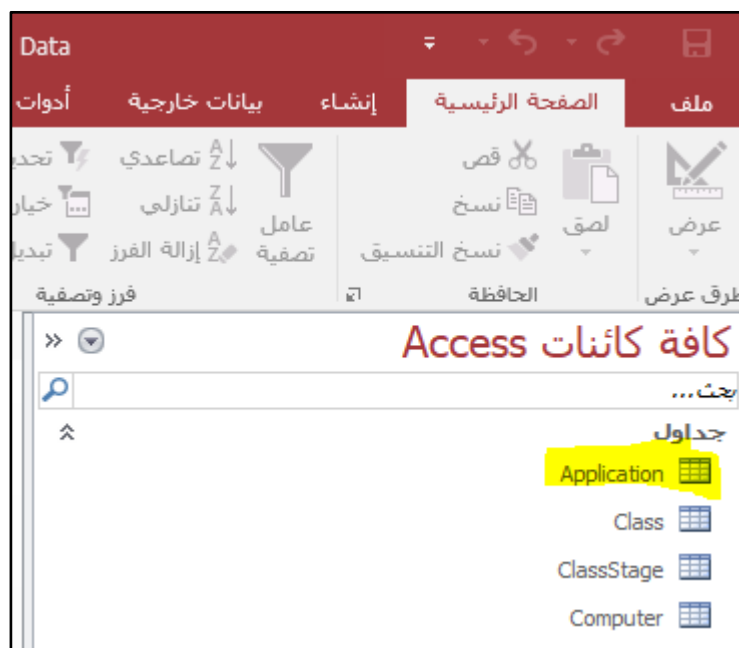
Data

ملف
الصفحة الرئيسية
إنشاء
بيانات خارجية
أدوات

عرض
طرق عرض
لصق
قص
نسخ
نسخ التنسيق
الحافظة
عامل تصفية
تصاعدي
تنازلي
إزالة الفرز
فرز وتصفية
تحدي
خيار
تبديل

كافة كائنات Access
بحث...
جداول
Application
Class
ClassStage
Computer